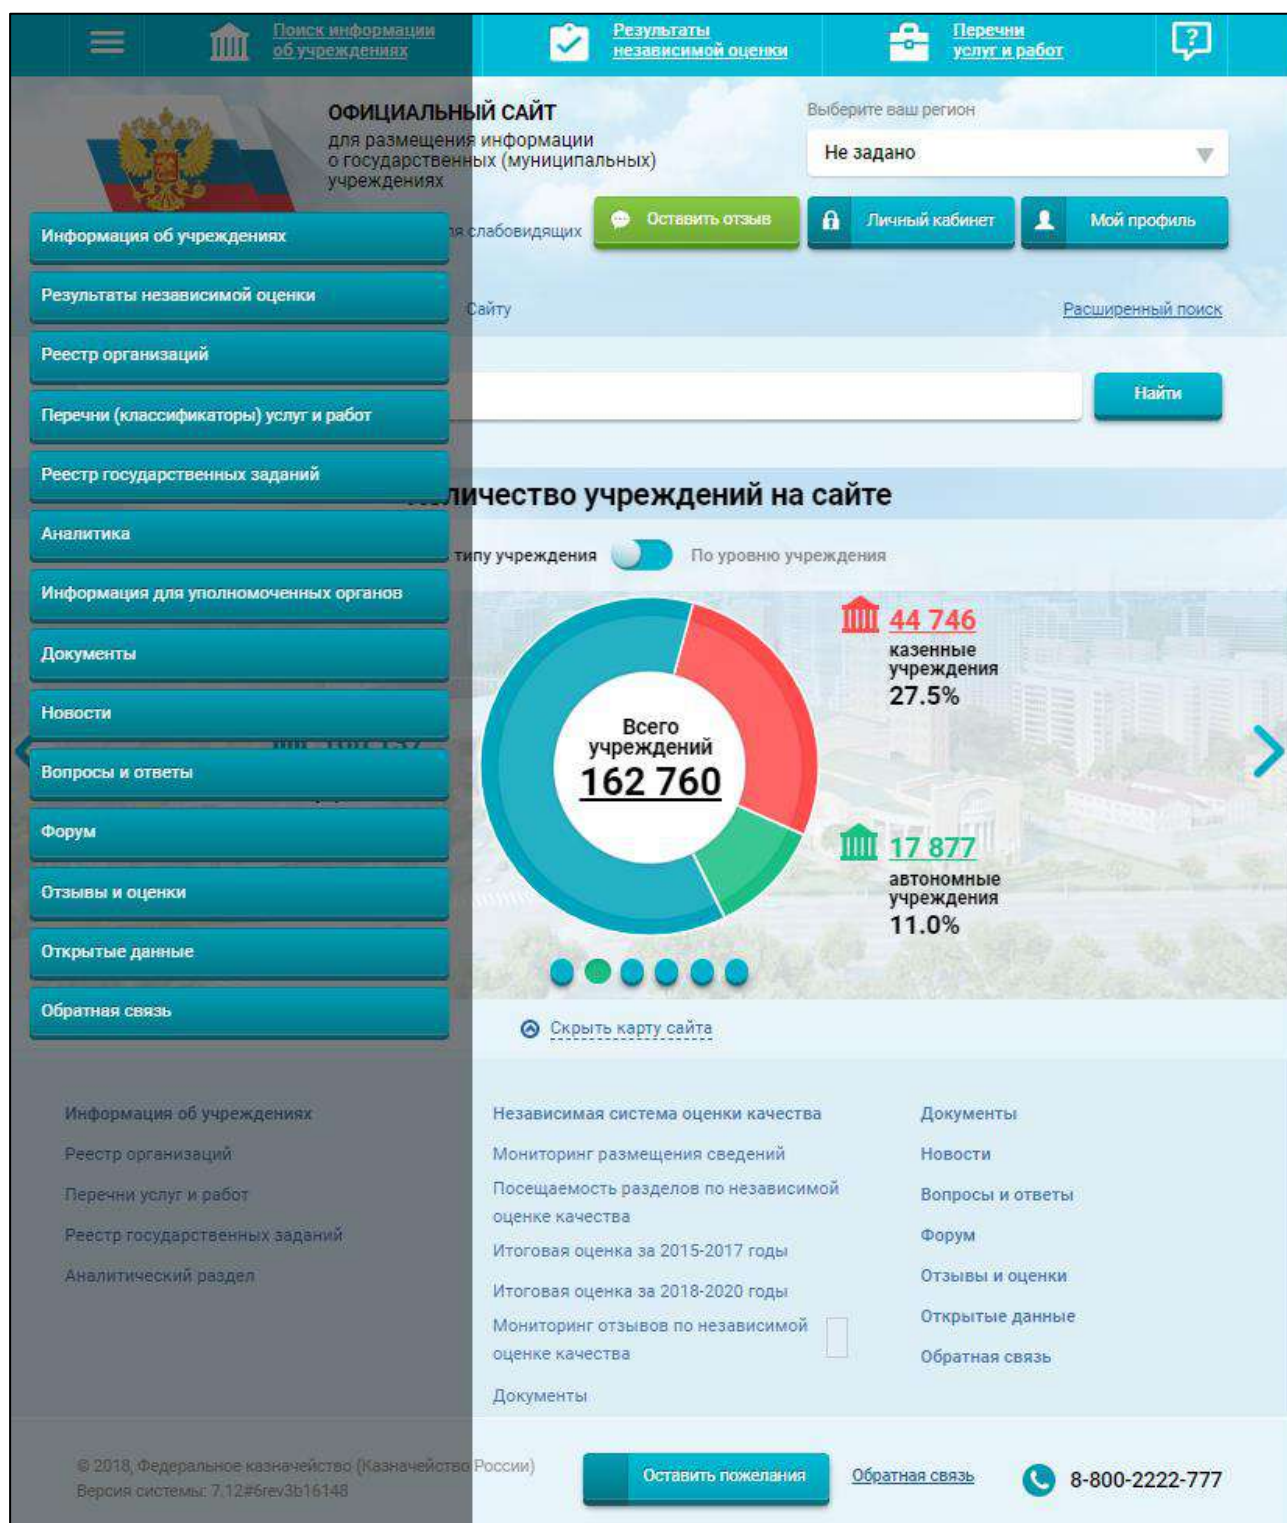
Поиск информации об учреждениях

Результаты независимой оценки

Перечни услуг и работ

ОФИЦИАЛЬНЫЙ САЙТ
для размещения информации о государственных (муниципальных) учреждениях

Выберите ваш регион

Не задано

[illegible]я слабовидящих

Оставить отзыв

Личный кабинет

Мой профиль

Информация об учреждениях
Результаты независимой оценки
Реестр организаций
Перечни (классификаторы) услуг и работ
Реестр государственных заданий
Аналитика
Информация для уполномоченных органов
Документы
Новости
Вопросы и ответы
Форум
Отзывы и оценки
Открытые данные
Обратная связь

Сайту

Расширенный поиск

Найти

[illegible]личество учреждений на сайте

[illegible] типу учреждения

По уровню учреждения

44 746
казенные учреждения
27.5%

Всего учреждений
162 760

17 877
автономные учреждения
11.0%

Скрыть карту сайта

Информация об учреждениях
Реестр организаций
Перечни услуг и работ
Реестр государственных заданий
Аналитический раздел

Независимая система оценки качества
Мониторинг размещения сведений
Посещаемость разделов по независимой оценке качества
Итоговая оценка за 2015-2017 годы
Итоговая оценка за 2018-2020 годы
Мониторинг отзывов по независимой оценке качества
Документы

Документы
Новости
Вопросы и ответы
Форум
Отзывы и оценки
Открытые данные
Обратная связь

© 2018, Федеральное казначейство (Казначейство России)
Версия системы: 7.12#6rev3b16148

Оставить пожелания

Обратная связь

8-800-2222-777